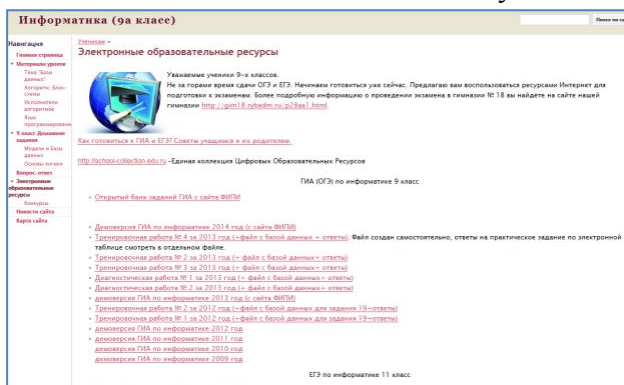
Информатика (9а класс)

Поиск по са

Навигация
Главная страница
Материалы уроков
Тема "Базы данных"
Алгоритм. Блок-схемы
Исполнители алгоритмов
Языки программирования
9 класс Домашнее задание
Модели и Базы данных
Основы логики
Вопрос-ответ
Электронные образовательные ресурсы
Конкурсы
Новости сайта
Карта сайта

Ученикам >
Электронные образовательные ресурсы

Уважаемые ученики 9-х классов.
Не за горами время сдачи ОГЭ и ЕГЭ. Начинаем готовиться уже сейчас. Предлагаю вам воспользоваться ресурсами Интернет для подготовки к экзаменам. Более подробную информацию о проведении экзамена в гимназии № 18 вы найдете на сайте нашей гимназии http://gim18.rybadm.ru/p28aa1.html.

Как готовиться к ГИА и ЕГЭ? Советы учащимся и их родителям.

http://school-collection.edu.ru –Единая коллекция Цифровых Образовательных Ресурсов

ГИА (ОГЭ) по информатике 9 класс

Открытый банк заданий ГИА с сайта ФИПИ

Демоверсия ГИА по информатике 2014 год (с сайта ФИПИ)
Тренировочная работа № 4 за 2013 год (+ файл с базой данных + ответы). Файл создан самостоятельно, ответы на практическое задание по электронной таблице смотреть в отдельном файле.
Тренировочная работа № 2 за 2013 год (+ файл с базой данных+ ответы)
Тренировочная работа № 3 за 2013 год (+ файл с базой данных+ ответы)
Диагностическая работа № 1 за 2013 год (+ файл с базой данных+ ответы)
Диагностическая работа № 2 за 2013 год (+ файл с базой данных+ ответы)
демоверсия ГИА по информатике 2013 год (с сайта ФИПИ)
Тренировочная работа № 2 за 2012 год (+файл с базой данных для задания 19+ответы)
Тренировочная работа № 1 за 2012 год (+файл с базой данных для задания 19+ответы)
демоверсия ГИА по информатике 2012 год
демоверсия ГИА по информатике 2011 год
демоверсия ГИА по информатике 2010 год
демоверсия ГИА по информатике 2009 год

ЕГЭ по информатике 11 класс